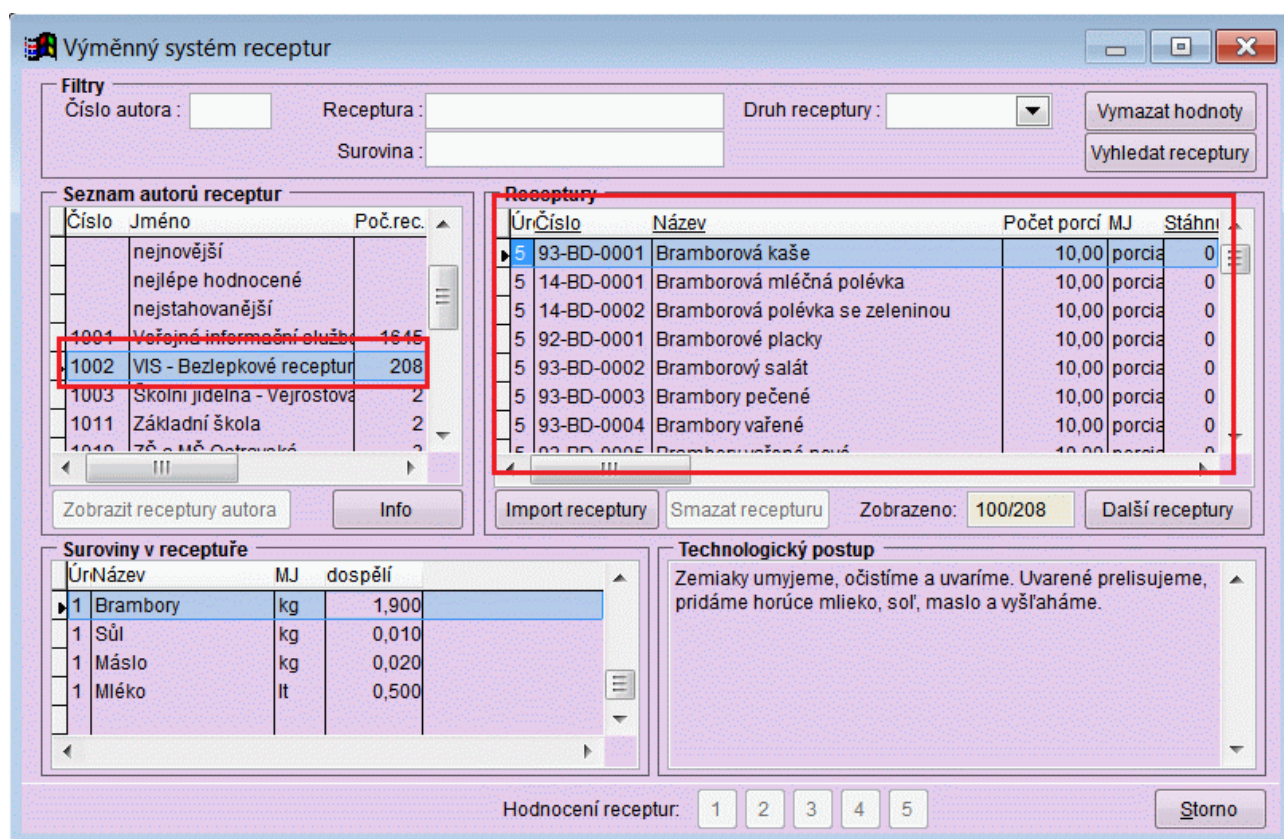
Výměnný systém receptur

Filtry
Číslo autora :
Receptura :
Druh receptury :
Surovina :
Vymazat hodnoty
Vyhledat receptury

Seznam autorů receptur

| Číslo | Jméno | Poč.rec. |
|---|---|---|
| | nejnovější | |
| | nejlépe hodnocené | |
| | nejstahovanější | |
| 1001 | Veřejná informační služb | 1645 |
| 1002 | VIS - Bezlepkové receptur | 208 |
| 1003 | Školní jídelna - Vejrostova | 2 |
| 1011 | Základní škola | 2 |
| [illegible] | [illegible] | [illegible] |

Zobrazit receptury autora
Info

Receptury

| Úr | Číslo | Název | Počet porcí | MJ | Stáhnu |
|---|---|---|---|---|---|
| 5 | 93-BD-0001 | Bramborová kaše | 10,00 | porcia | 0 |
| 5 | 14-BD-0001 | Bramborová mléčná polévka | 10,00 | porcia | 0 |
| 5 | 14-BD-0002 | Bramborová polévka se zeleninou | 10,00 | porcia | 0 |
| 5 | 92-BD-0001 | Bramborové placky | 10,00 | porcia | 0 |
| 5 | 93-BD-0002 | Bramborový salát | 10,00 | porcia | 0 |
| 5 | 93-BD-0003 | Brambory pečené | 10,00 | porcia | 0 |
| 5 | 93-BD-0004 | Brambory vařené | 10,00 | porcia | 0 |
| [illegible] | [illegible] | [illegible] | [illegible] | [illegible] | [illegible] |

Import receptury
Smazat recepturu
Zobrazeno: 100/208
Další receptury

Suroviny v receptuře

| Úr | Název | MJ | dospělí |
|---|---|---|---|
| 1 | Brambory | kg | 1,900 |
| 1 | Sůl | kg | 0,010 |
| 1 | Máslo | kg | 0,020 |
| 1 | Mléko | lt | 0,500 |

Technologický postup
Zemiaky umyjeme, očistíme a uvaríme. Uvarené prelisujeme, pridáme horúce mlieko, soľ, maslo a vyšľaháme.

Hodnocení receptur: 1 2 3 4 5
Storno